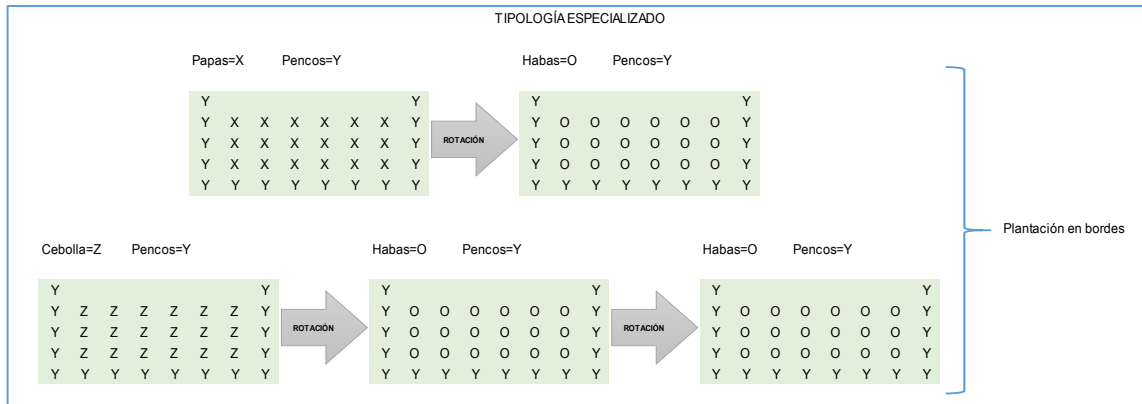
TIPOLOGÍA ESPECIALIZADO

Papas=X Pencos=Y

| Y | | | | | | | Y |
|---|---|---|---|---|---|---|---|
| Y | X | X | X | X | X | X | Y |
| Y | X | X | X | X | X | X | Y |
| Y | X | X | X | X | X | X | Y |
| Y | Y | Y | Y | Y | Y | Y | Y |

ROTACIÓN

Habas=O Pencos=Y

| Y | | | | | | | Y |
|---|---|---|---|---|---|---|---|
| Y | O | O | O | O | O | O | Y |
| Y | O | O | O | O | O | O | Y |
| Y | O | O | O | O | O | O | Y |
| Y | Y | Y | Y | Y | Y | Y | Y |

Plantación en bordes

Cebolla=Z Pencos=Y

| Y | | | | | | | Y |
|---|---|---|---|---|---|---|---|
| Y | Z | Z | Z | Z | Z | Z | Y |
| Y | Z | Z | Z | Z | Z | Z | Y |
| Y | Z | Z | Z | Z | Z | Z | Y |
| Y | Y | Y | Y | Y | Y | Y | Y |

ROTACIÓN

Habas=O Pencos=Y

| Y | | | | | | | Y |
|---|---|---|---|---|---|---|---|
| Y | O | O | O | O | O | O | Y |
| Y | O | O | O | O | O | O | Y |
| Y | O | O | O | O | O | O | Y |
| Y | Y | Y | Y | Y | Y | Y | Y |

ROTACIÓN

Habas=O Pencos=Y

| Y | | | | | | | Y |
|---|---|---|---|---|---|---|---|
| Y | O | O | O | O | O | O | Y |
| Y | O | O | O | O | O | O | Y |
| Y | O | O | O | O | O | O | Y |
| Y | Y | Y | Y | Y | Y | Y | Y |